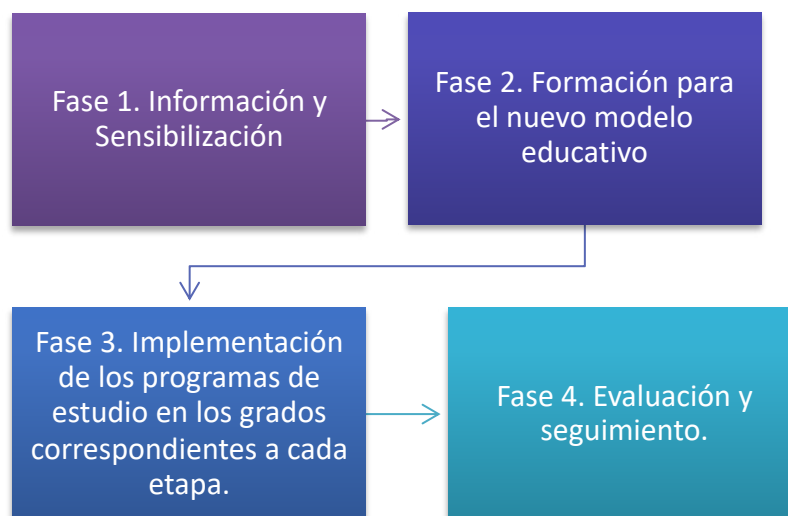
Fase 1. Información y Sensibilización

Fase 2. Formación para el nuevo modelo educativo

Fase 3. Implementación de los programas de estudio en los grados correspondientes a cada etapa.

Fase 4. Evaluación y seguimiento.